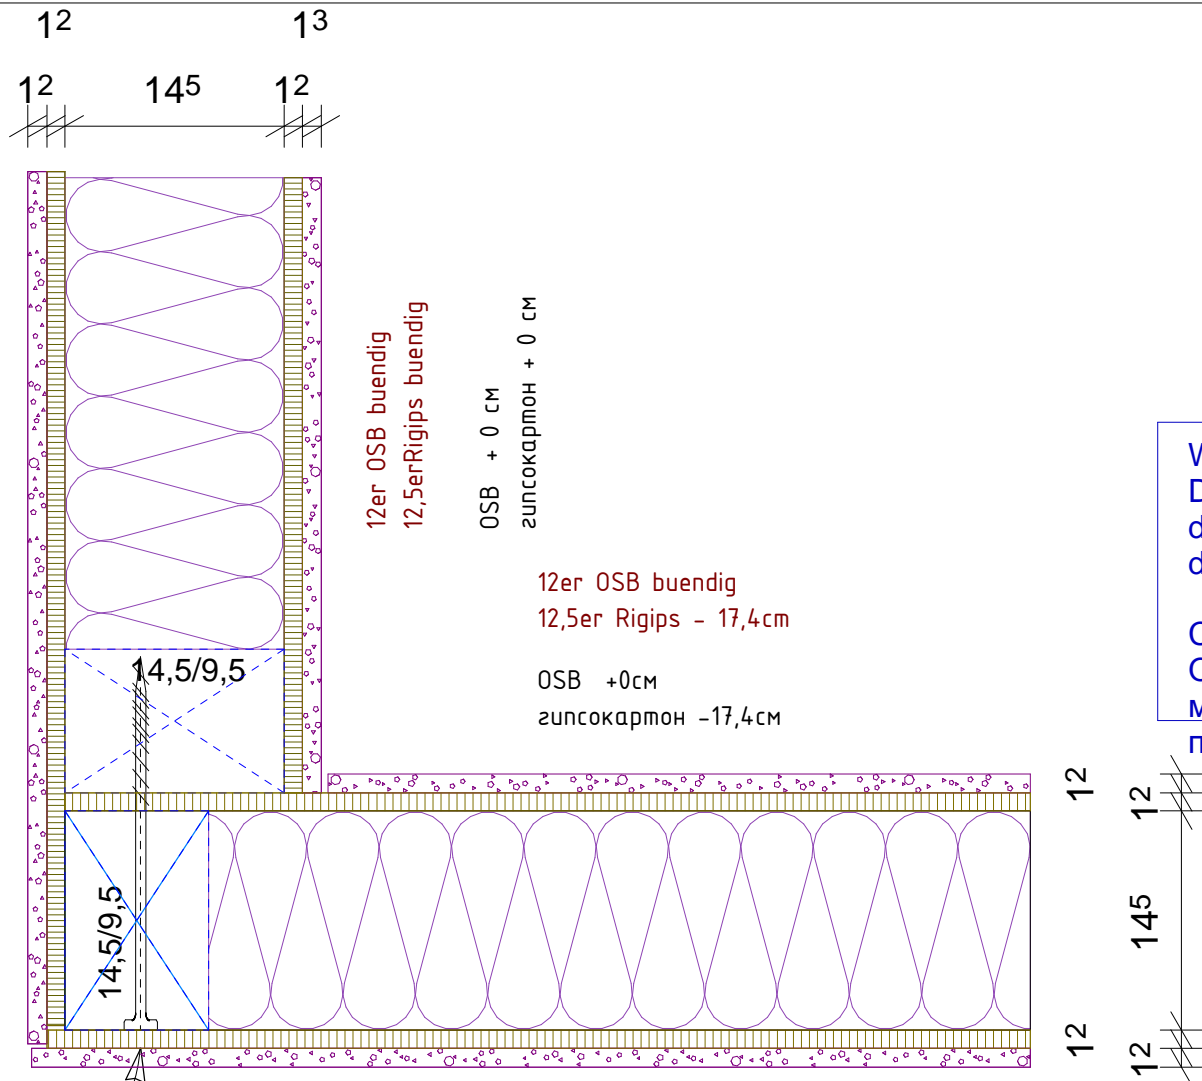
$1^2$ $1^3$

$1^2$ $14^5$ $1^2$

12er OSB buendig
12,5erRigips buendig

OSB + 0 см
гипсокартон + 0 см

12er OSB buendig
12,5er Rigips - 17,4cm

OSB +0см
гипсокартон -17,4см

14,5/9,5

14,5/9,5

$1^2$

$1^2$

$14^5$

$1^2$

$1^2$

W
D
d
d

C
C
м
п